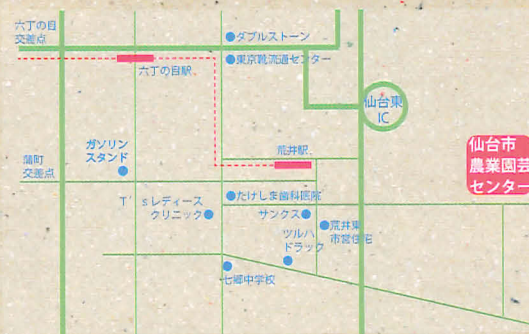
六丁の目
交差点

ダブルストーン

六丁の目駅

東京靴流通センター

仙台東
IC

仙台市
農業園芸
センター

ガソリン
スタンド

蒲町
交差点

荒井駅

T'sレディース
クリニック

たけしま歯科医院

サンクス

荒井東
市営住宅

ツルハ
ドラック

七郷中学校